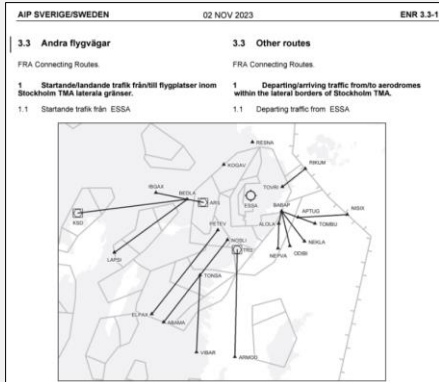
AIP SVERIGE/SWEDEN 02 NOV 2023 ENR 3.3-1

3.3 Andra flygvägar

FRA Connecting Routes.

1 Startande/landande trafik från/till flygplatser inom Stockholm TMA laterala gränser.

1.1 Startande trafik från ESSA

3.3 Other routes

FRA Connecting Routes.

1 Departing/arriving traffic from/to aerodromes within the lateral borders of Stockholm TMA.

1.1 Departing traffic from ESSA

RESNA
KOGAV
RIKUM
IBGAX
BEDLA
ARL
TOVRI
ESSA
KSO
BABAP
APTUG
NISIX
ALOLA
TOMBU
LAPSI
PETEV
NEXLA
NEPVA
ODBIS
NOSLI
TRS
TONSA
ELPAX
ABAMA
VIBAR
ARMOD